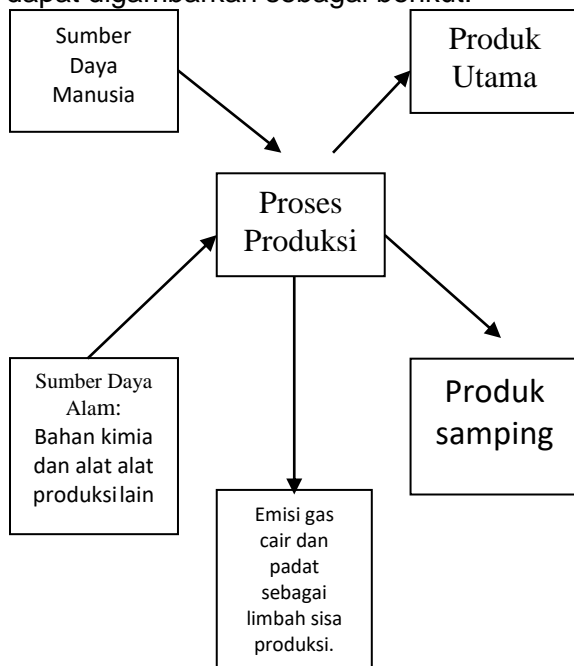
dapat digambarkan sebagai berikut:

Sumber Daya Manusia

Produk Utama

Proses Produksi

Sumber Daya Alam: Bahan kimia dan alat alat produksilain

Produk samping

Emisi gas cair dan padat sebagai limbah sisa produksi.